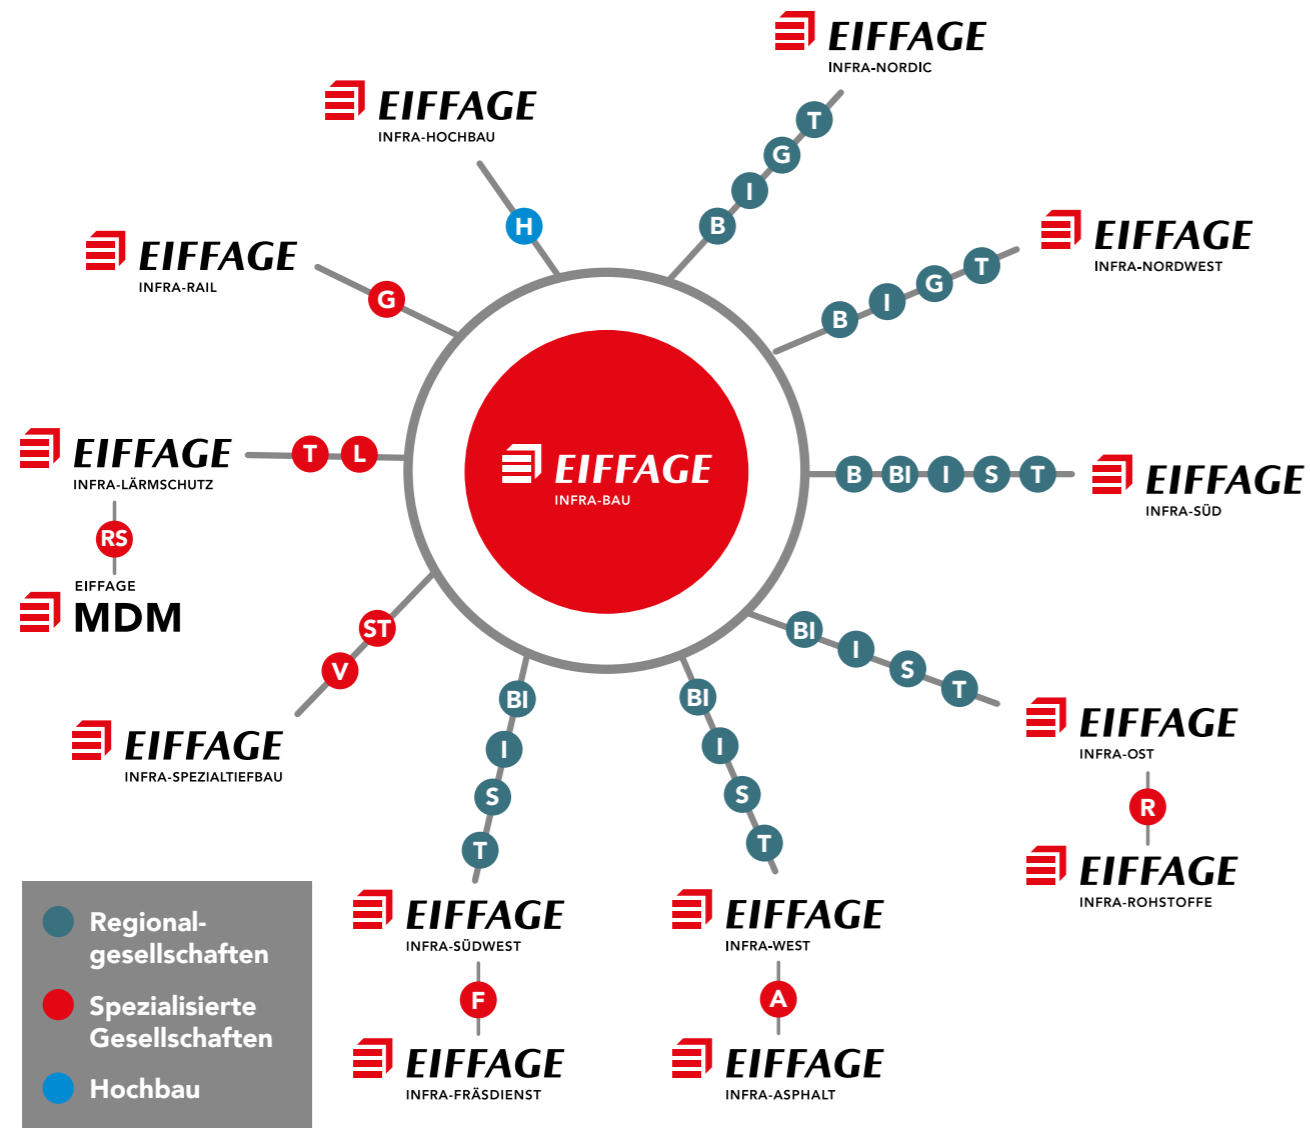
EIFFAGE
INFRA-NORDIC

EIFFAGE
INFRA-HOCHBAU

T
G
I
B

H

EIFFAGE
INFRA-NORDWEST

T
G
I
B

EIFFAGE
INFRA-RAIL

G

EIFFAGE
INFRA-LÄRMSCHUTZ

T L

RS

EIFFAGE
MDM

EIFFAGE
INFRA-BAU

B BI I S T

EIFFAGE
INFRA-SÜD

ST
V

EIFFAGE
INFRA-SPEZIALTIEFBAU

BI
I
S
T

BI
I
S
T

BI
I
S
T

EIFFAGE
INFRA-OST

R

EIFFAGE
INFRA-ROHSTOFFE

Regionalgesellschaften

Spezialisierte Gesellschaften

Hochbau

EIFFAGE
INFRA-SÜDWEST

F

EIFFAGE
INFRA-FRÄSDIENST

EIFFAGE
INFRA-WEST

A

EIFFAGE
INFRA-ASPHALT